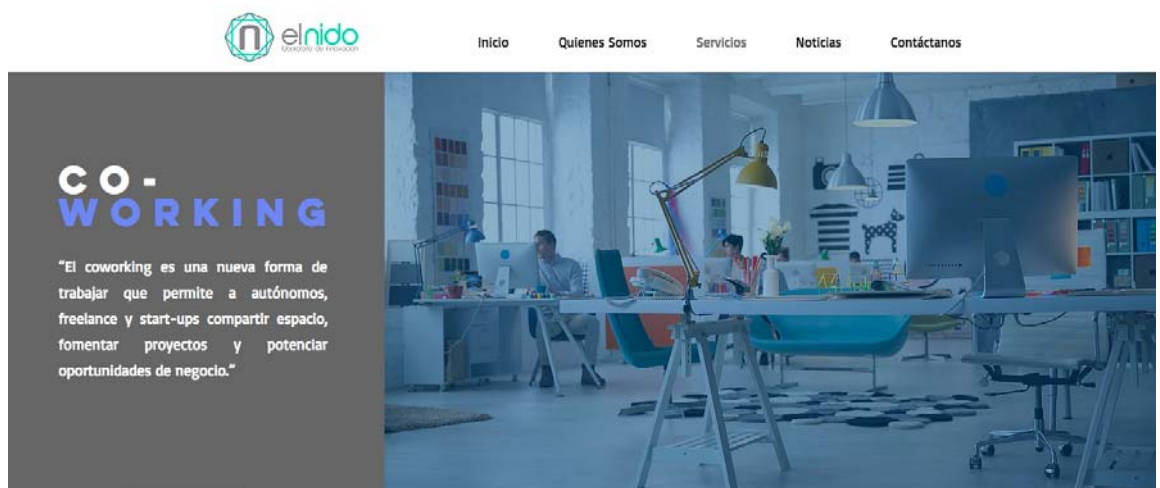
elnido
laboratorio de innovación

Inicio Quienes Somos Servicios Noticias Contáctanos

CO-
WORKING

"El coworking es una nueva forma de trabajar que permite a autónomos, freelance y start-ups compartir espacio, fomentar proyectos y potenciar oportunidades de negocio."